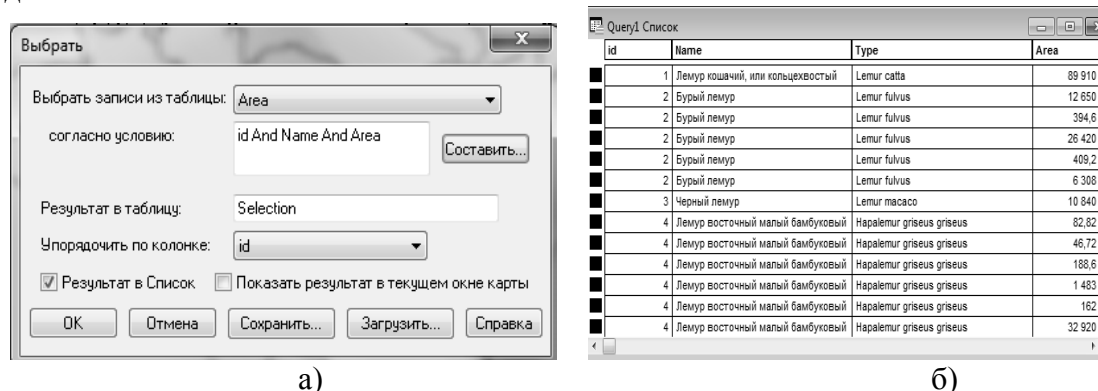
Выбрать

Выбрать записи из таблицы: Area

согласно условию: id And Name And Area

Составить...

Результат в таблицу: Selection

Упорядочить по колонке: id

Результат в Список

Показать результат в текущем окне карты

OK

Отмена

Сохранить...

Загрузить...

Справка

а)

Query1 Список

| id | Name | Type | Area |
|---|---|---|---|
| 1 | Лемур кошачий, или кольцехвостый | Lemur catta | 89 910 |
| 2 | Бурый лемур | Lemur fulvus | 12 650 |
| 2 | Бурый лемур | Lemur fulvus | 394,6 |
| 2 | Бурый лемур | Lemur fulvus | 26 420 |
| 2 | Бурый лемур | Lemur fulvus | 409,2 |
| 2 | Бурый лемур | Lemur fulvus | 6 308 |
| 3 | Черный лемур | Lemur macaco | 10 840 |
| 4 | Лемур восточный малый бамбуковый | Hapalemur griseus griseus | 82,82 |
| 4 | Лемур восточный малый бамбуковый | Hapalemur griseus griseus | 46,72 |
| 4 | Лемур восточный малый бамбуковый | Hapalemur griseus griseus | 188,6 |
| 4 | Лемур восточный малый бамбуковый | Hapalemur griseus griseus | 1 483 |
| 4 | Лемур восточный малый бамбуковый | Hapalemur griseus griseus | 162 |
| 4 | Лемур восточный малый бамбуковый | Hapalemur griseus griseus | 32 920 |

б)